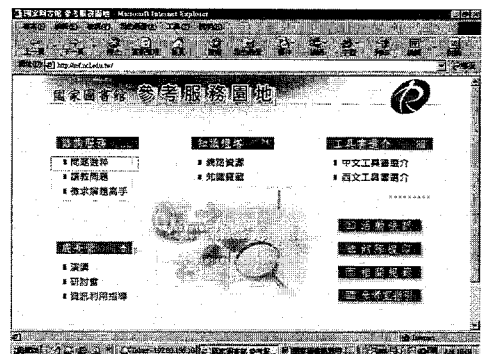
國家圖書館 參考服務園地 - Microsoft Internet Explorer

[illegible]

http://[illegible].ncl.edu.tw/

國家圖書館 參考服務園地

諮詢服務
▪ 問題諮詢
▪ 讀者問題
▪ 徵求解題高手

知識櫥窗
▪ 網路資源
▪ 知識寶藏

工具書選介
▪ 中文工具書選介
▪ 西文工具書選介

成長學習
▪ 演講
▪ 研討會
▪ 資訊利用指導

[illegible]
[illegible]
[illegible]
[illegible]